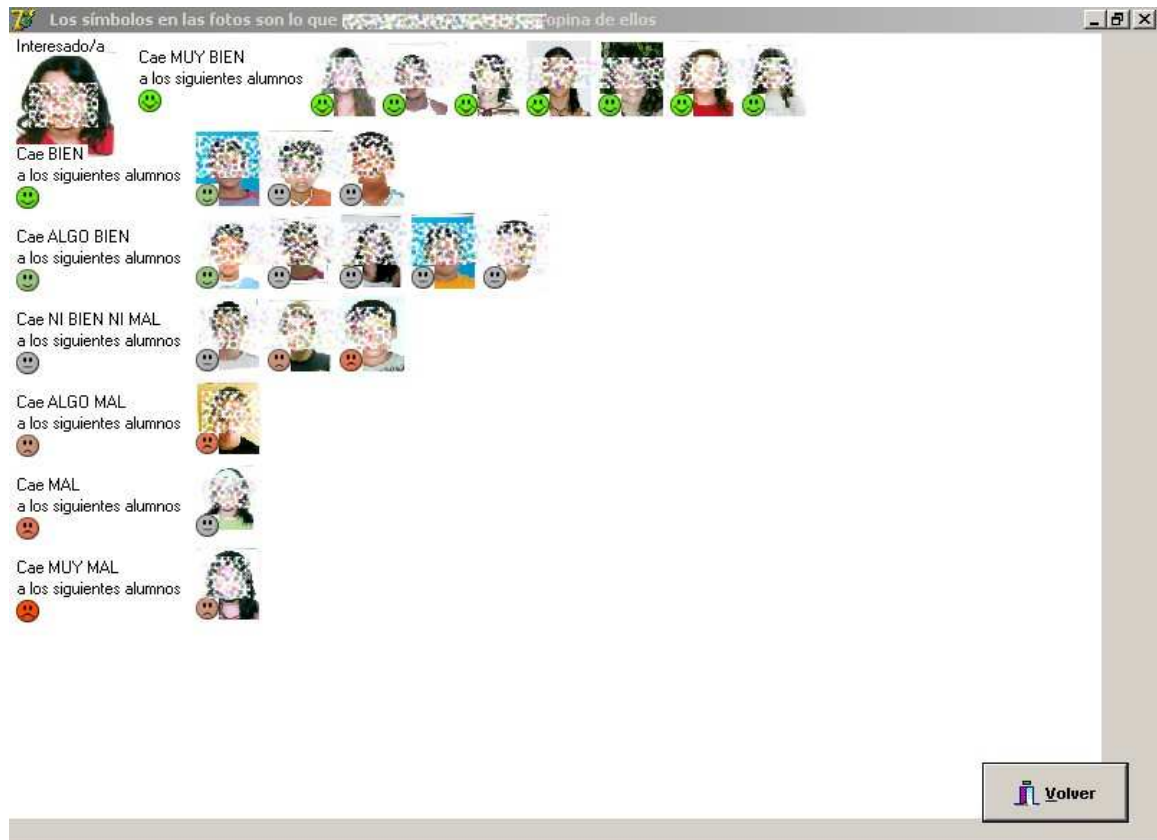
Los símbolos en las fotos son lo que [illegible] opina de ellos

Interesado/a

Cae MUY BIEN
a los siguientes alumnos

Cae BIEN
a los siguientes alumnos

Cae ALGO BIEN
a los siguientes alumnos

Cae NI BIEN NI MAL
a los siguientes alumnos

Cae ALGO MAL
a los siguientes alumnos

Cae MAL
a los siguientes alumnos

Cae MUY MAL
a los siguientes alumnos

Volver